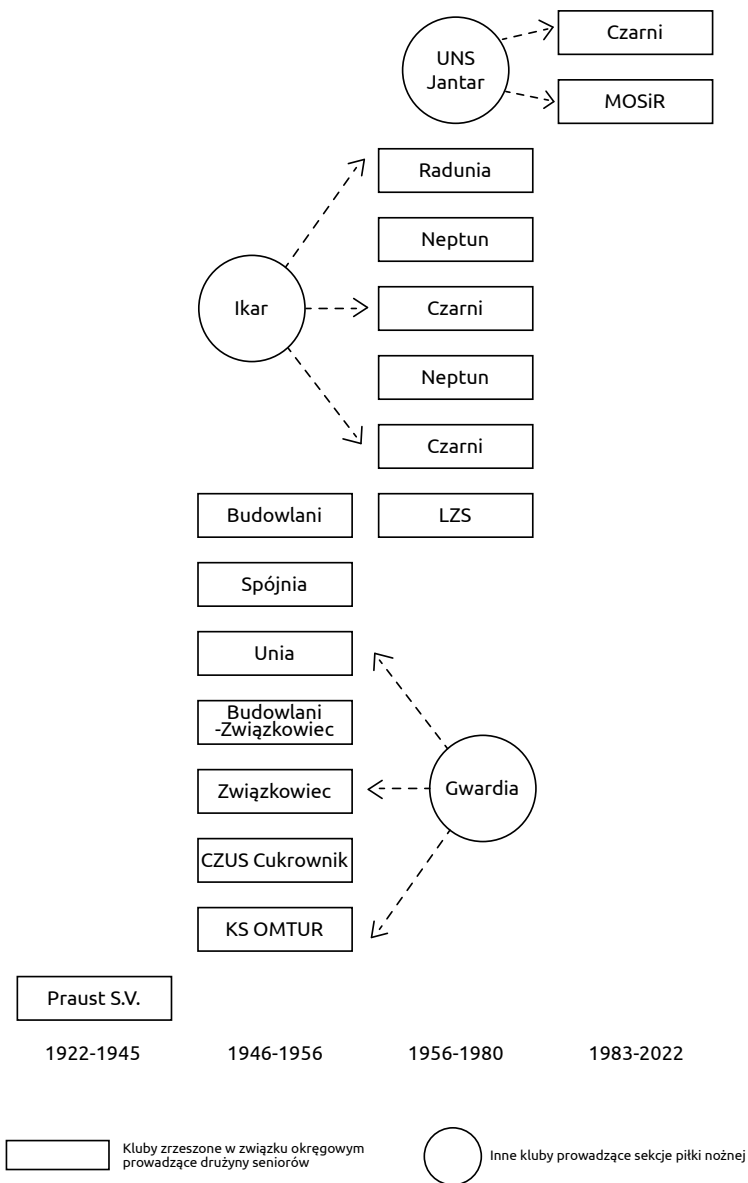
UNS Jantar

Czarni

MOSiR

Radunia

Neptun

Ikar

Czarni

Neptun

Czarni

Budowlani

LZS

Spójnia

Unia

Budowlani -Związkowiec

Związkowiec

Gwardia

CZUS Cukrownik

KS OMTUR

Praust S.V.

1922-1945

1946-1956

1956-1980

1983-2022

Kluby zrzeszone w związku okręgowym prowadzące drużyny seniorów

Inne kluby prowadzące sekcje piłki nożnej